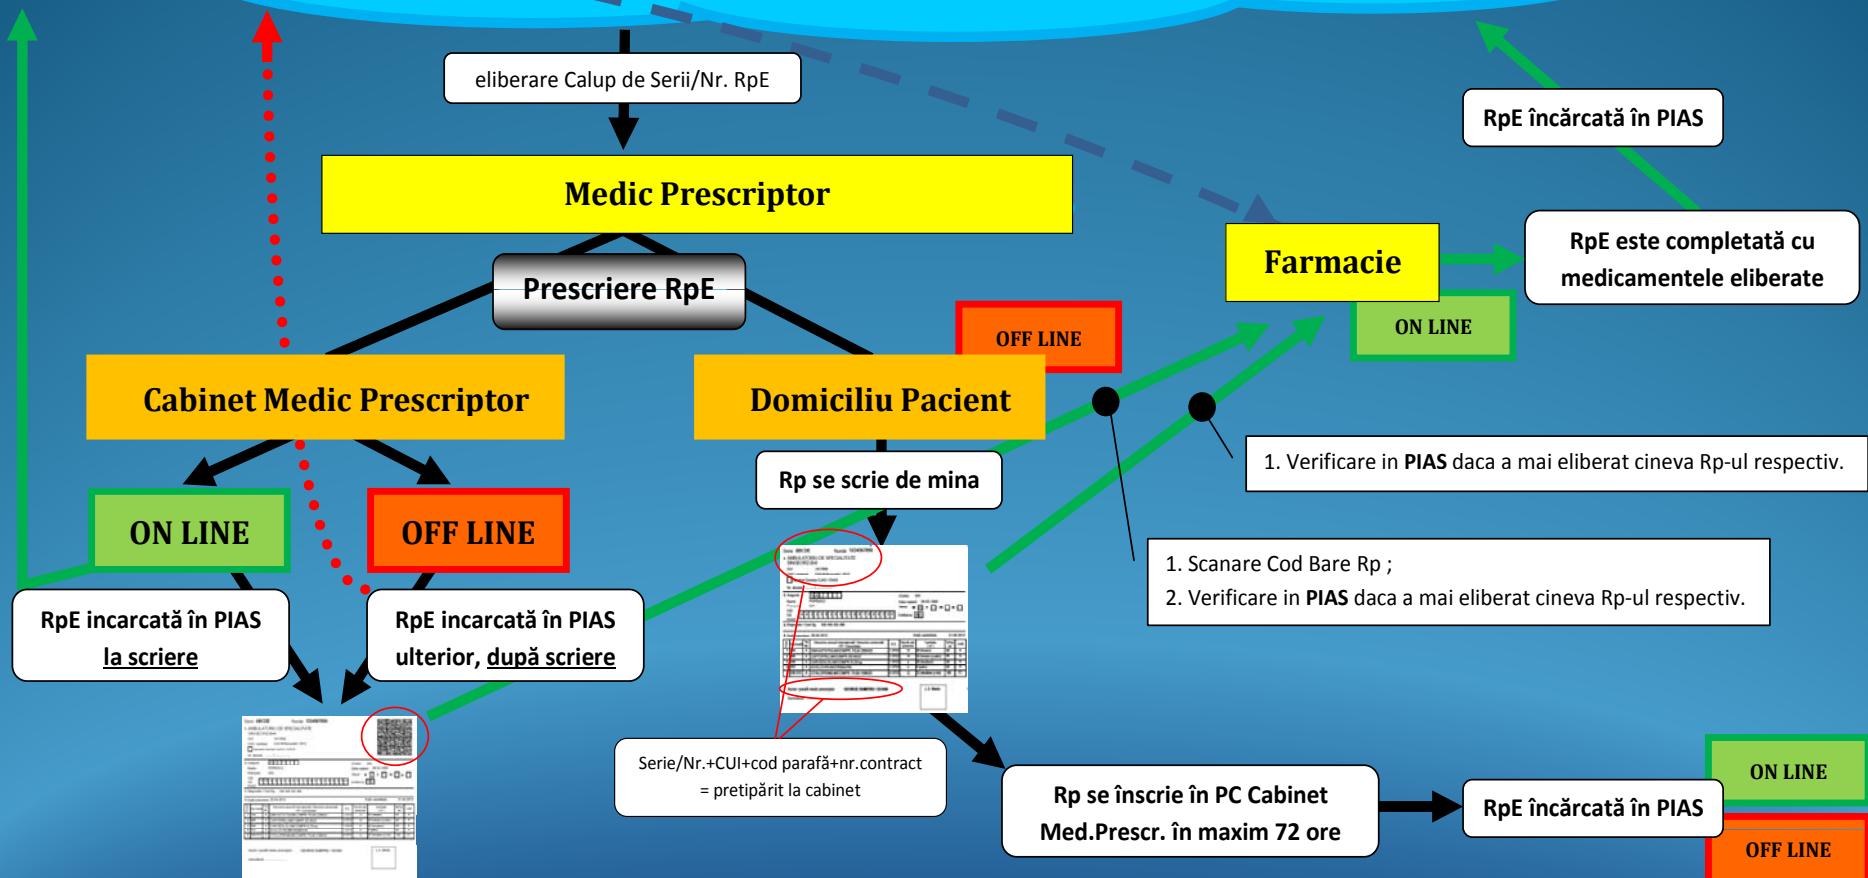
eliberare Calup de Serii/Nr. RpE

Medic Prescriptor

Prescriere RpE

Cabinet Medic Prescriptor

Domiciliu Pacient

OFF LINE

ON LINE

OFF LINE

RpE incarcată în PIAS la scriere

RpE incarcată în PIAS ulterior, după scriere

Rp se scrie de mina

Serie/Nr.+CUI+cod parafă+nr.contract = pretipărit la cabinet

Rp se înscrie în PC Cabinet Med.Prescr. în maxim 72 ore

RpE încărcată în PIAS

ON LINE

OFF LINE

RpE încărcată în PIAS

Farmacie

ON LINE

RpE este completată cu medicamentele eliberate

1. Verificare in **PIAS** daca a mai eliberat cineva Rp-ul respectiv.

1. Scanare Cod Bare Rp ;
2. Verificare in **PIAS** daca a mai eliberat cineva Rp-ul respectiv.